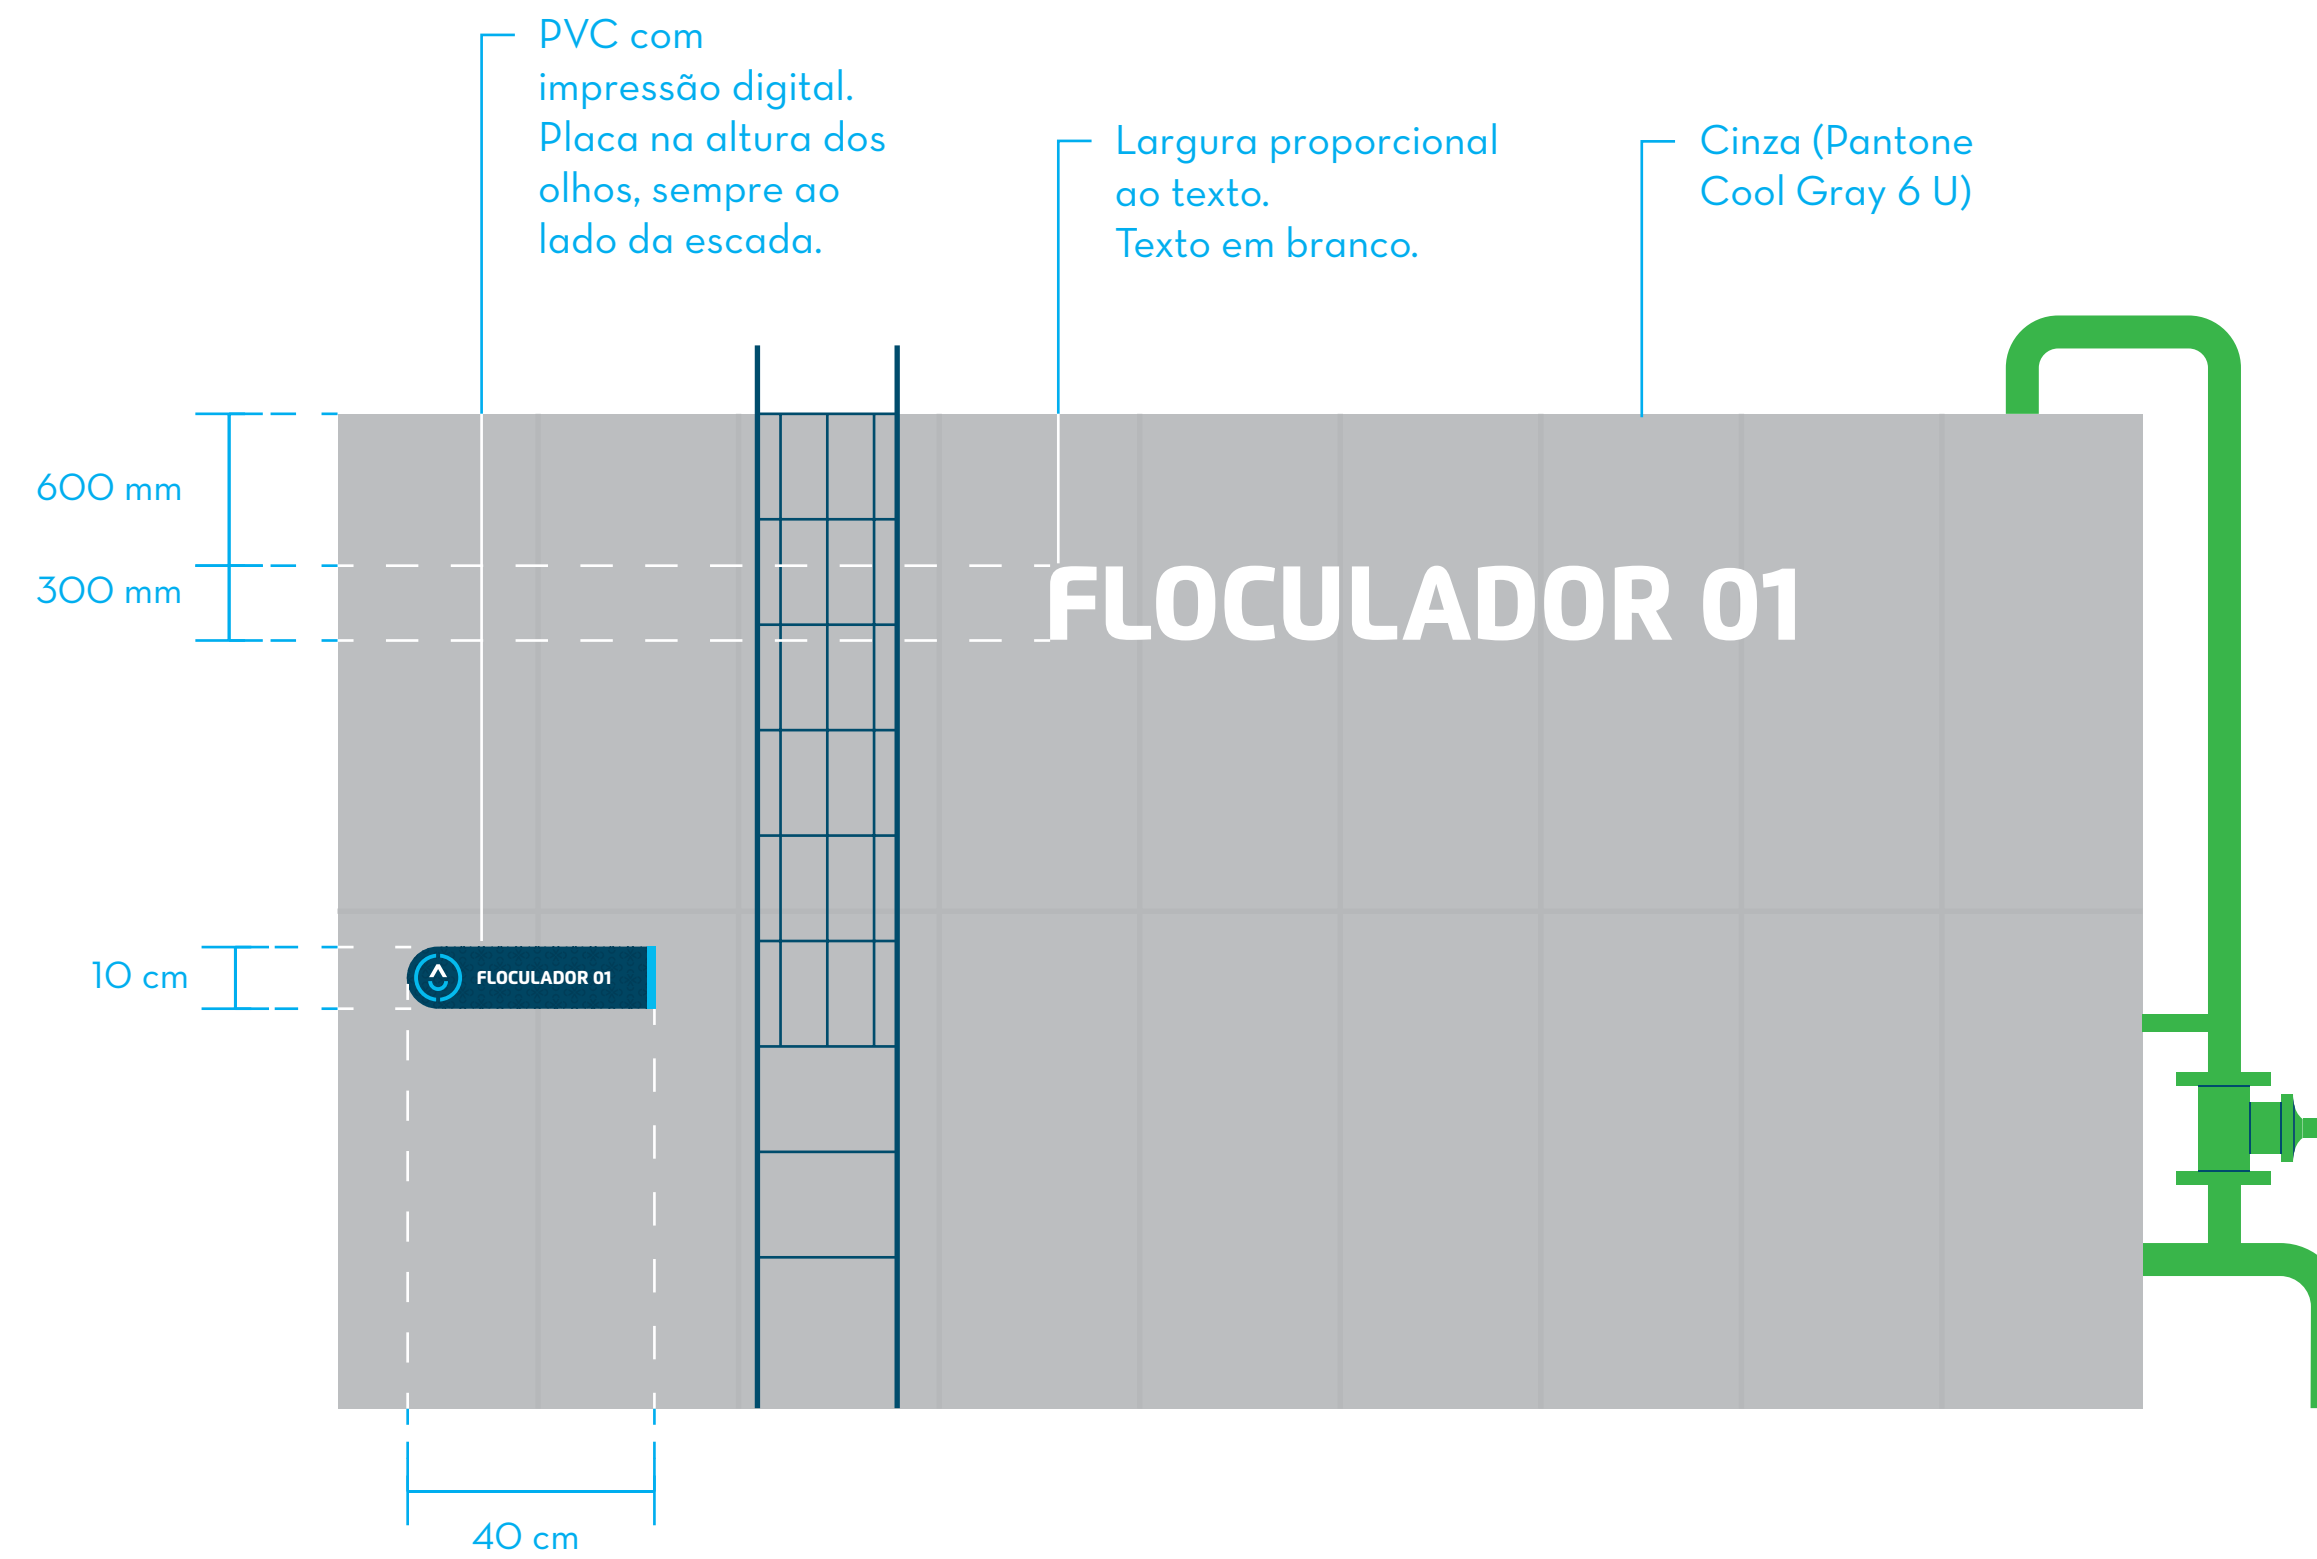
PVC com impressão digital. Placa na altura dos olhos, sempre ao lado da escada.

Largura proporcional ao texto. Texto em branco.

Cinza (Pantone Cool Gray 6 U)

600 mm

300 mm

FLOCULADOR 01

10 cm

FLOCULADOR 01

40 cm